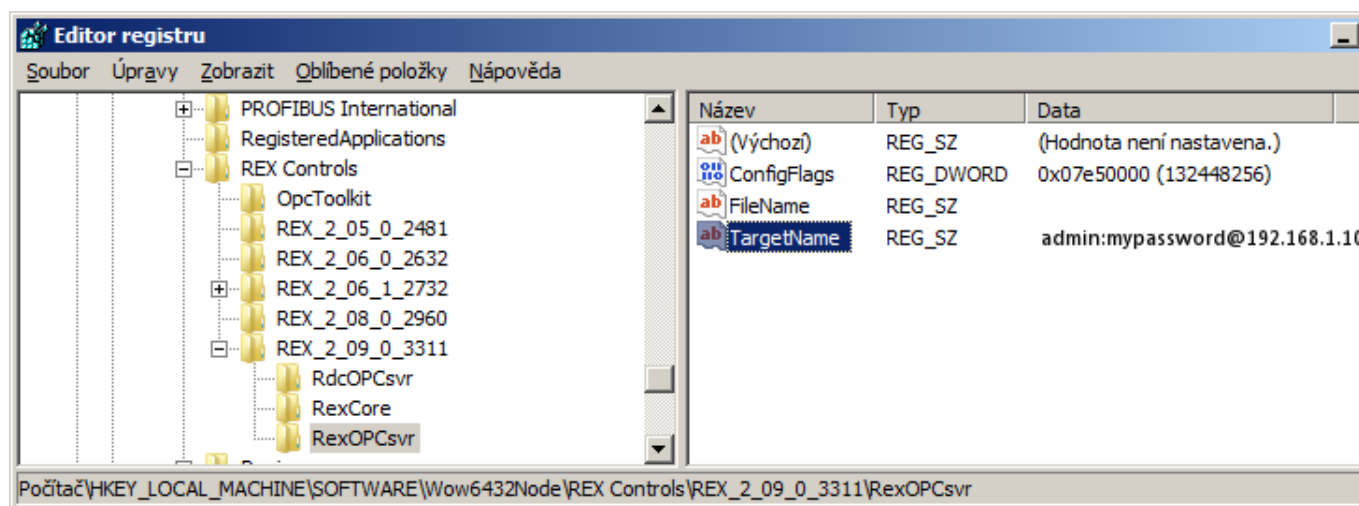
Editor registru

Soubor Úpravy Zobrazit Oblíbené položky Nápověda

PROFIBUS International
RegisteredApplications
REX Controls
OpcToolkit
REX_2_05_0_2481
REX_2_06_0_2632
REX_2_06_1_2732
REX_2_08_0_2960
REX_2_09_0_3311
RdcOPCsvr
RexCore
RexOPCsvr

| Název | Typ | Data |
|---|---|---|
| (Výchozí) | REG_SZ | (Hodnota není nastavena.) |
| ConfigFlags | REG_DWORD | 0x07e50000 (132448256) |
| FileName | REG_SZ | |
| TargetName | REG_SZ | admin:mypassword@192.168.1.1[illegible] |

Počítač\HKEY_LOCAL_MACHINE\SOFTWARE\Wow6432Node\REX Controls\REX_2_09_0_3311\RexOPCsvr